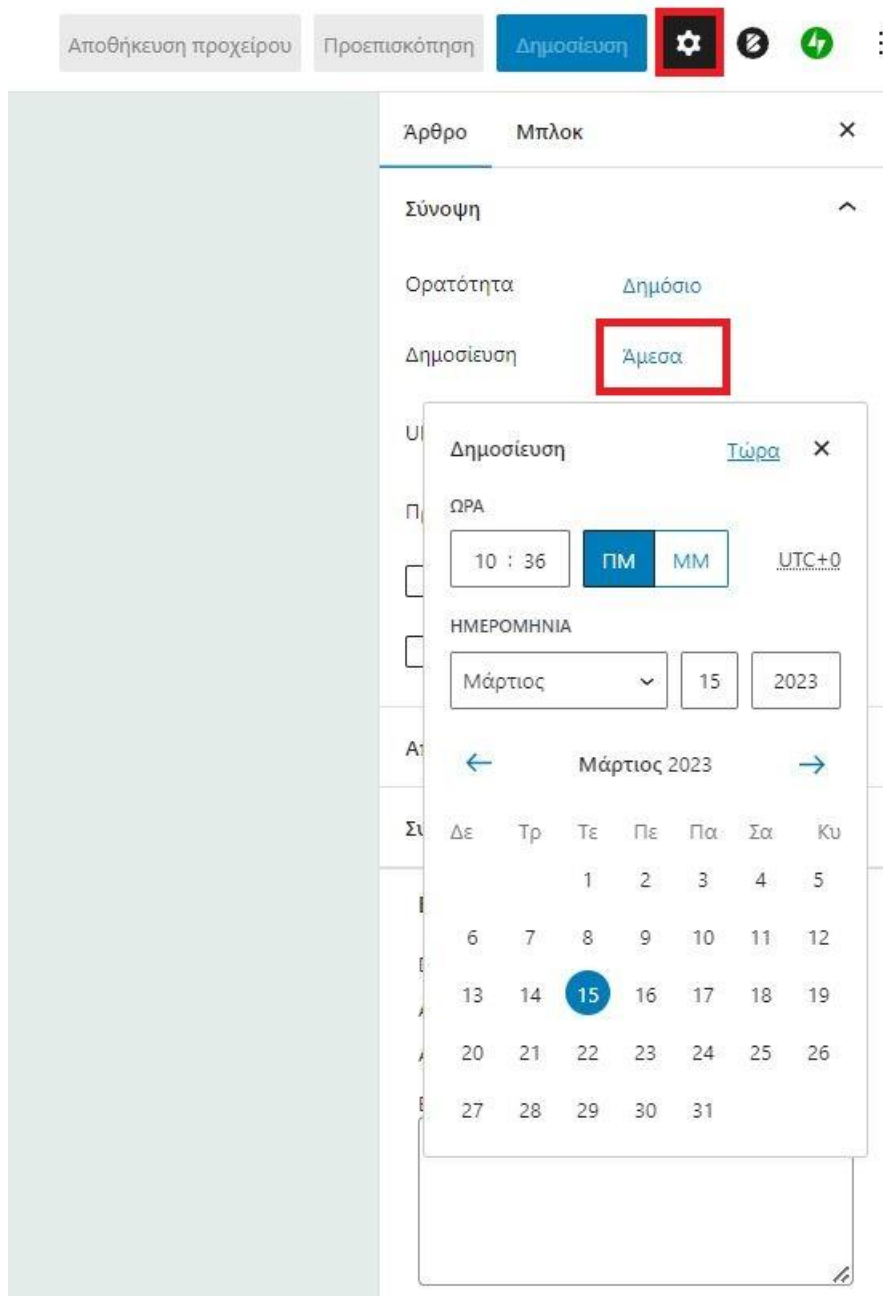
Αποθήκευση προχείρου Προεπισκόπηση Δημοσίευση

Άρθρο Μπλοκ ×

Σύνοψη

Ορατότητα Δημόσιο

Δημοσίευση Άμεσα

Ul

Π

Α

Σι

Δημοσίευση Τώρα ×

ΩΡΑ

10 : 36 ΠΜ ΜΜ UTC+0

ΗΜΕΡΟΜΗΝΙΑ

Μάρτιος 15 2023

← Μάρτιος 2023 →

| Δε | Τρ | Τε | Πε | Πα | Σα | Κυ |
|---|---|---|---|---|---|---|
| | | 1 | 2 | 3 | 4 | 5 |
| 6 | 7 | 8 | 9 | 10 | 11 | 12 |
| 13 | 14 | 15 | 16 | 17 | 18 | 19 |
| 20 | 21 | 22 | 23 | 24 | 25 | 26 |
| 27 | 28 | 29 | 30 | 31 | | |